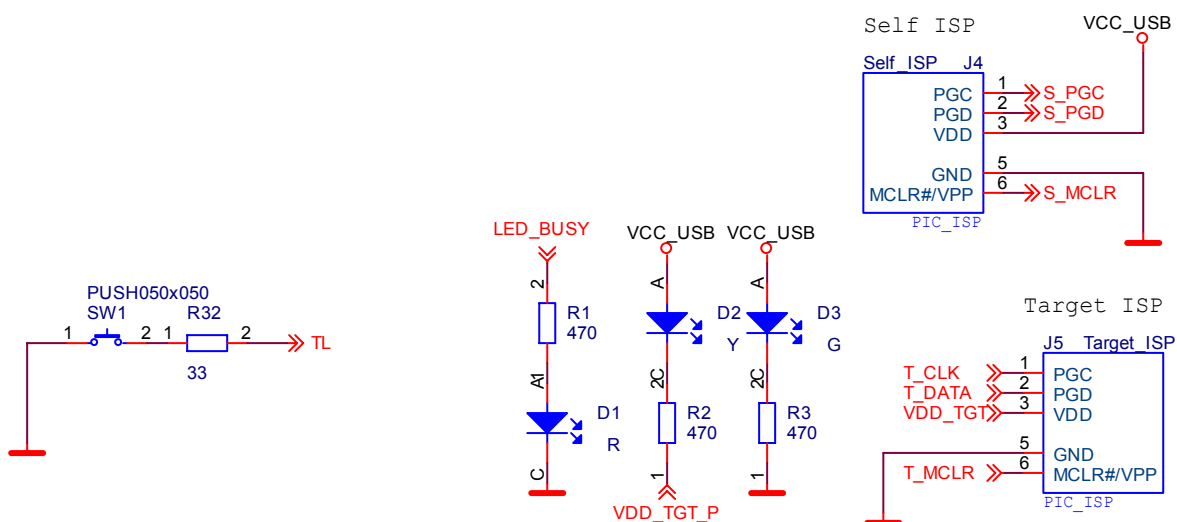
Self ISP
VCC_USB
Self_ISP J4
1 PGC S_PGC
2 PGD S_PGD
3 VDD
5 GND
6 MCLR#/VPP S_MCLR
PIC_ISP

LED_BUSY
VCC_USB
VCC_USB
2
R1
470
A
A
D2
D3
Y
G
A1
2C
2C
D1
R
R2
470
R3
470
C
1
1
VDD_TGT_P

PUSH050x050
SW1
1 2 1 R32 2
TL
33

Target ISP
J5 Target_ISP
T_CLK 1 PGC
T_DATA 2 PGD
VDD_TGT 3 VDD
5 GND
T_MCLR 6 MCLR#/VPP
PIC_ISP